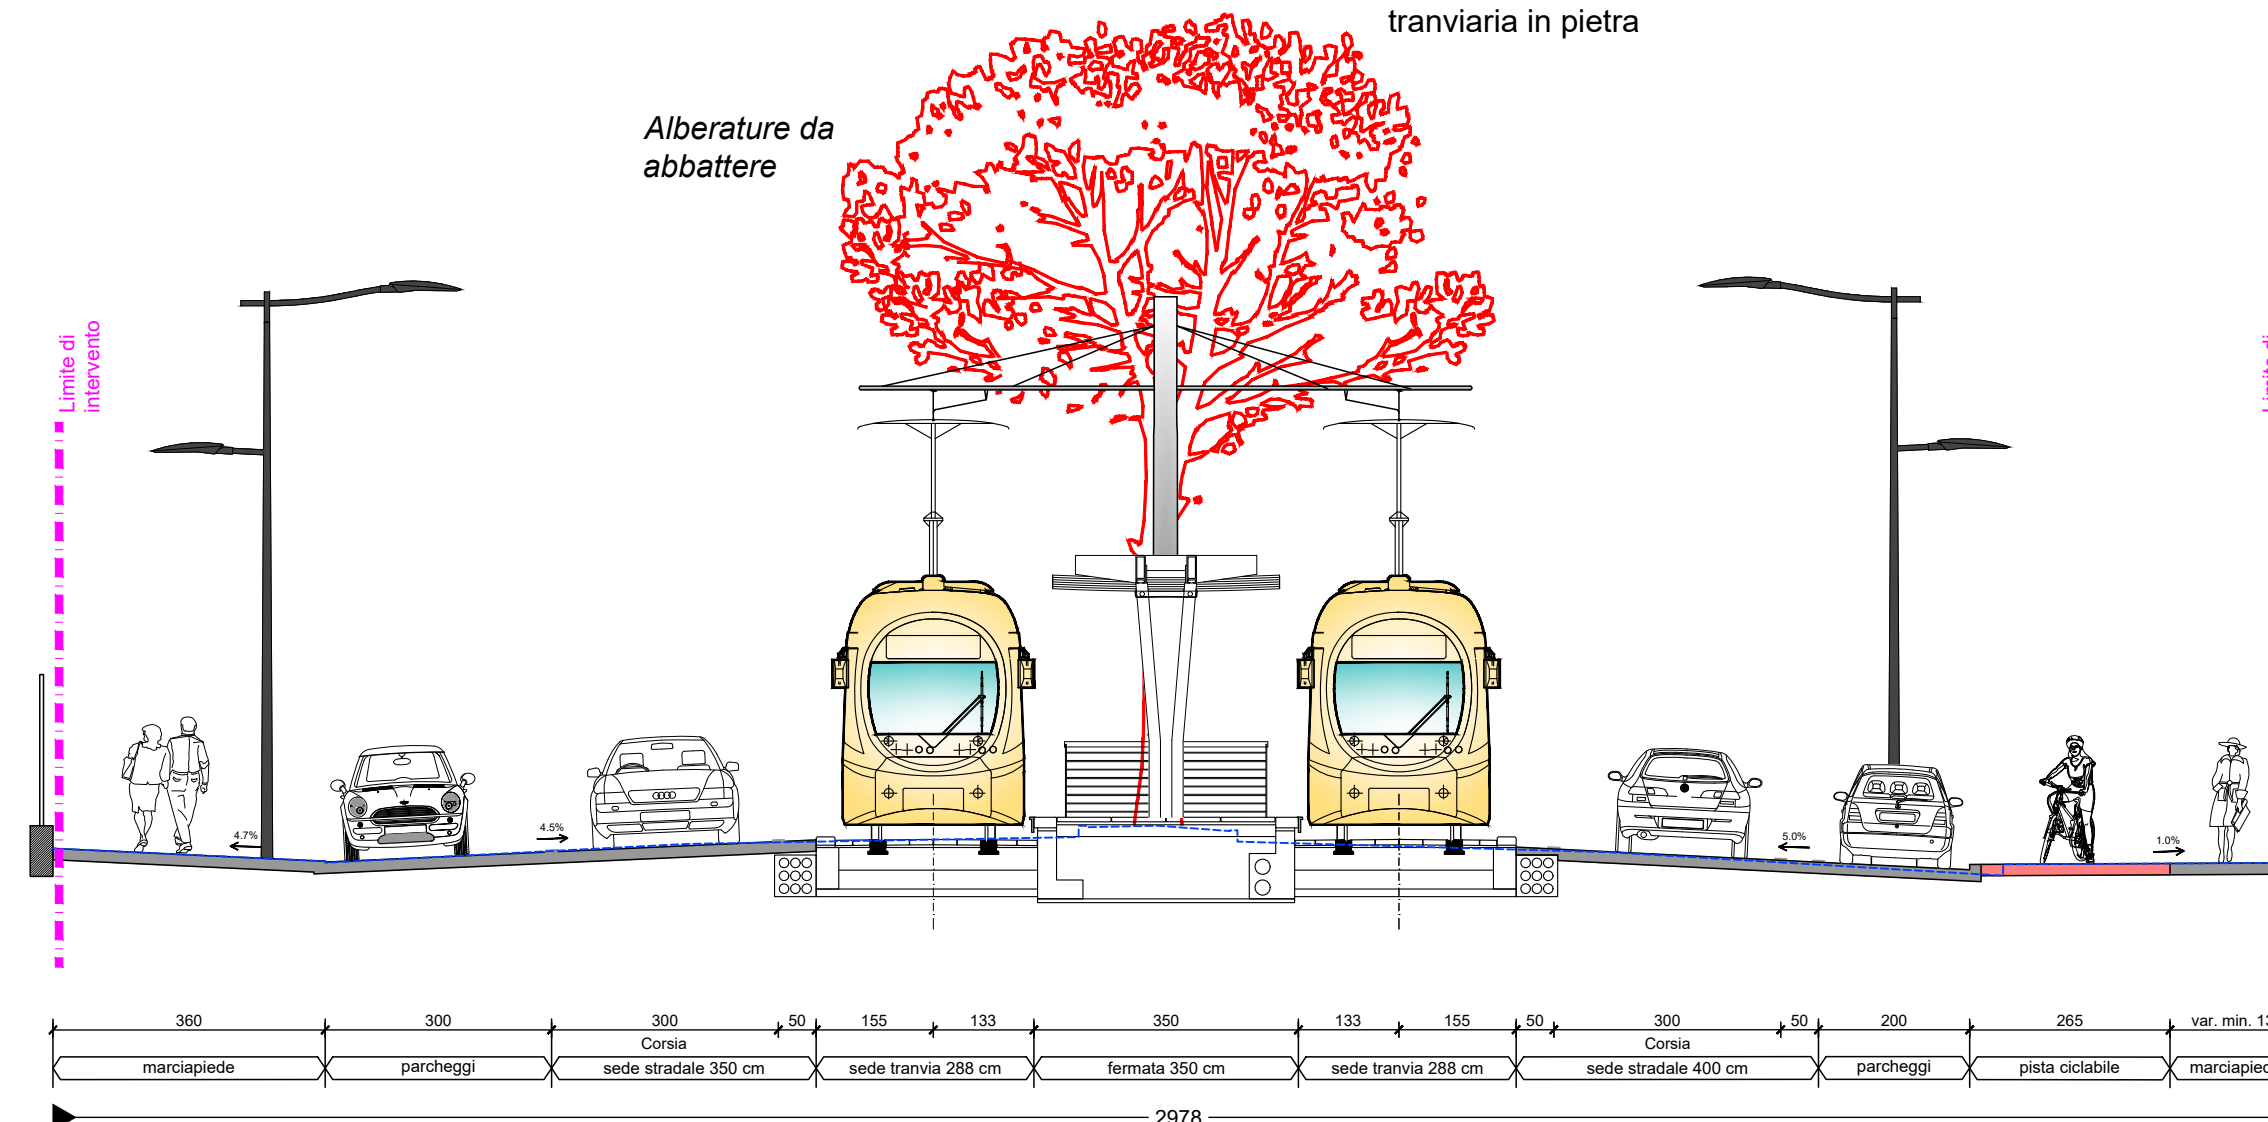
tranviaria in pietra

Alberature da abbattere

Limite di intervento

4.7%

4.5%

5.0%

1.0%

| 360 | 300 | 300 | 50 | 155 | 133 | 350 | 133 | 155 | 50 | 300 | 50 | 200 | 265 | var. min. 1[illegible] |
|---|---|---|---|---|---|---|---|---|---|---|---|---|---|---|

Corsia

Corsia

marciapiede | parcheggi | sede stradale 350 cm | sede tranvia 288 cm | fermata 350 cm | sede tranvia 288 cm | sede stradale 400 cm | parcheggi | pista ciclabile | marciapie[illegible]

2978